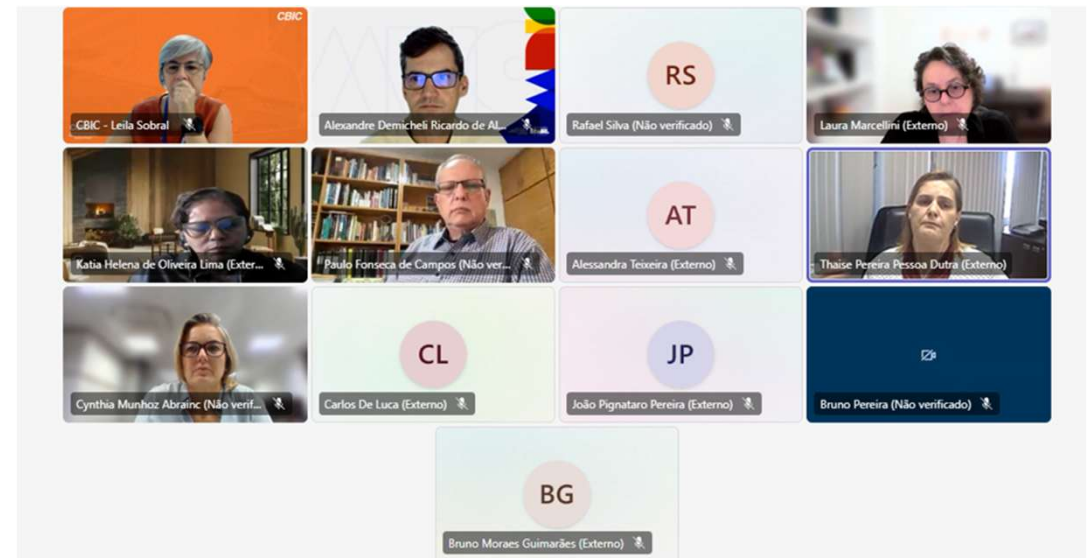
CBIC

CBIC - Leila Sobral

Alexandre Demicheli Ricardo de Al...

RS

Rafael Silva (Não verificado)

Laura Marcellini (Externo)

Katia Helena de Oliveira Lima (Exter...

Paulo Fonseca de Campos (Não ver...

AT

Alessandra Teixeira (Externo)

Thaise Pereira Pessoa Dutra (Externo)

Cynthia Munhoz Abrainc (Não verif...

CL

Carlos De Luca (Externo)

JP

João Pignataro Pereira (Externo)

Bruno Pereira (Não verificado)

BG

Bruno Moraes Guimarães (Externo)